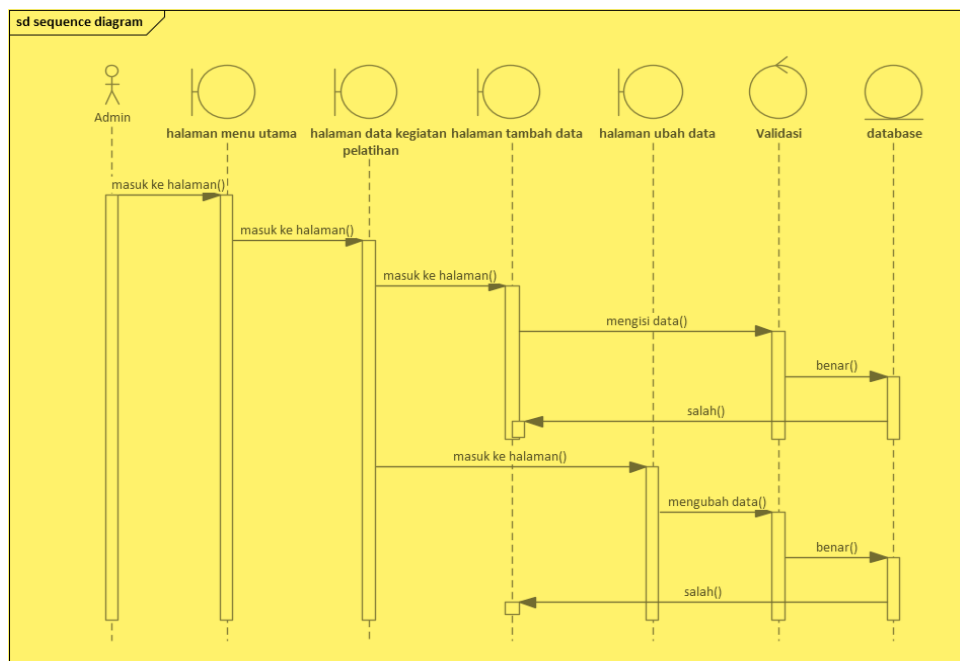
sd sequence diagram

Admin

halaman menu utama

halaman data kegiatan pelatihan

halaman tambah data

halaman ubah data

Validasi

database

masuk ke halaman()

masuk ke halaman()

masuk ke halaman()

mengisi data()

benar()

salah()

masuk ke halaman()

mengubah data()

benar()

salah()